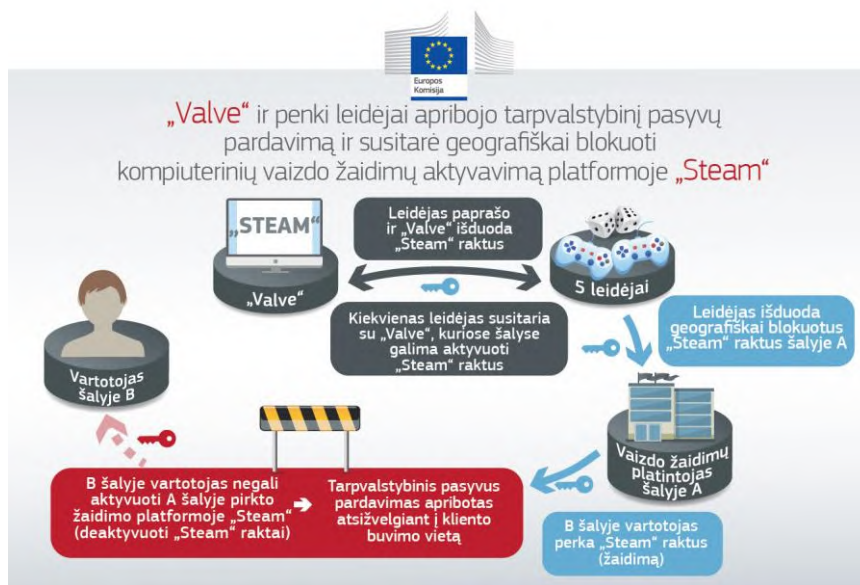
Europos Komisija

„Valve“ ir penki leidėjai apribojo tarpvalstybinį pasyvų pardavimą ir susitarė geografiškai blokuoti kompiuterinių vaizdo žaidimų aktyvavimą platformoje „Steam“

„STEAM“

„Valve“

Leidėjas paprašo ir „Valve“ išduoda „Steam“ raktus

5 leidėjai

Kiekvienas leidėjas susitaria su „Valve“, kuriose šalyse galima aktyvuoti „Steam“ raktus

Leidėjas išduoda geografiškai blokuotus „Steam“ raktus šalyje A

Vartotojas šalyje B

Vaizdo žaidimų platintojas šalyje A

B šalyje vartotojas negali aktyvuoti A šalyje pirkto žaidimo platformoje „Steam“ (deaktyvuoti „Steam“ raktai)

Tarpvalstybinis pasyvus pardavimas apribotas atsižvelgiant į kliento buvimo vietą

B šalyje vartotojas perka „Steam“ raktus (žaidimą)